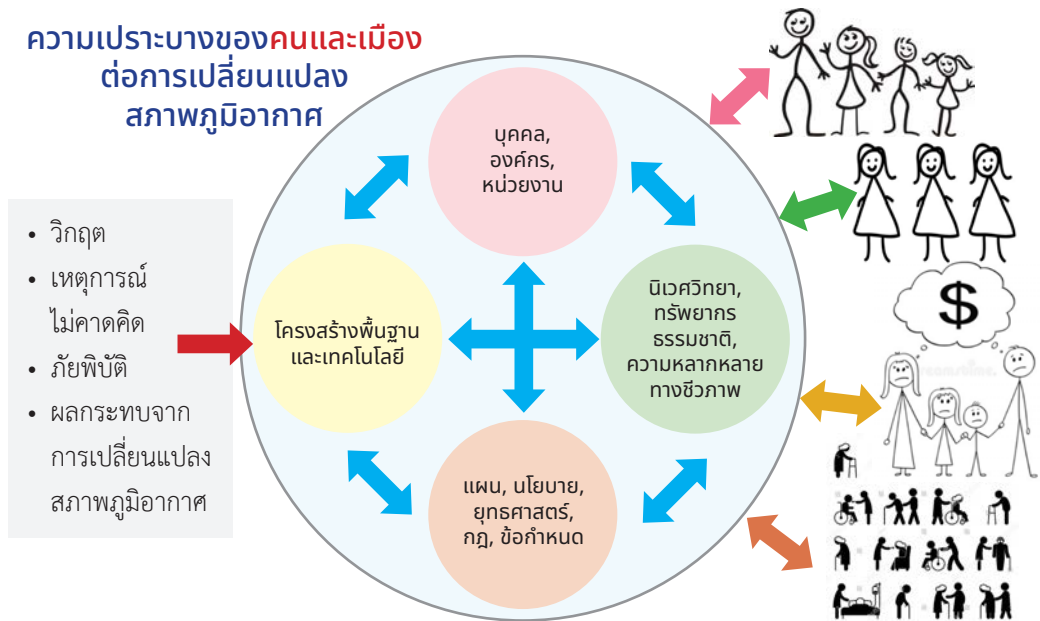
ความเปราะบางของคนและเมือง
ต่อการเปลี่ยนแปลง
สภาพภูมิอากาศ

• วิกฤต
• เหตุการณ์ไม่คาดคิด
• ภัยพิบัติ
• ผลกระทบจากการเปลี่ยนแปลงสภาพภูมิอากาศ

บุคคล,
องค์กร,
หน่วยงาน

โครงสร้างพื้นฐาน
และเทคโนโลยี

นิเวศวิทยา,
ทรัพยากร
ธรรมชาติ,
ความหลากหลาย
ทางชีวภาพ

แผน, นโยบาย,
ยุทธศาสตร์,
กฎ, ข้อกำหนด

$